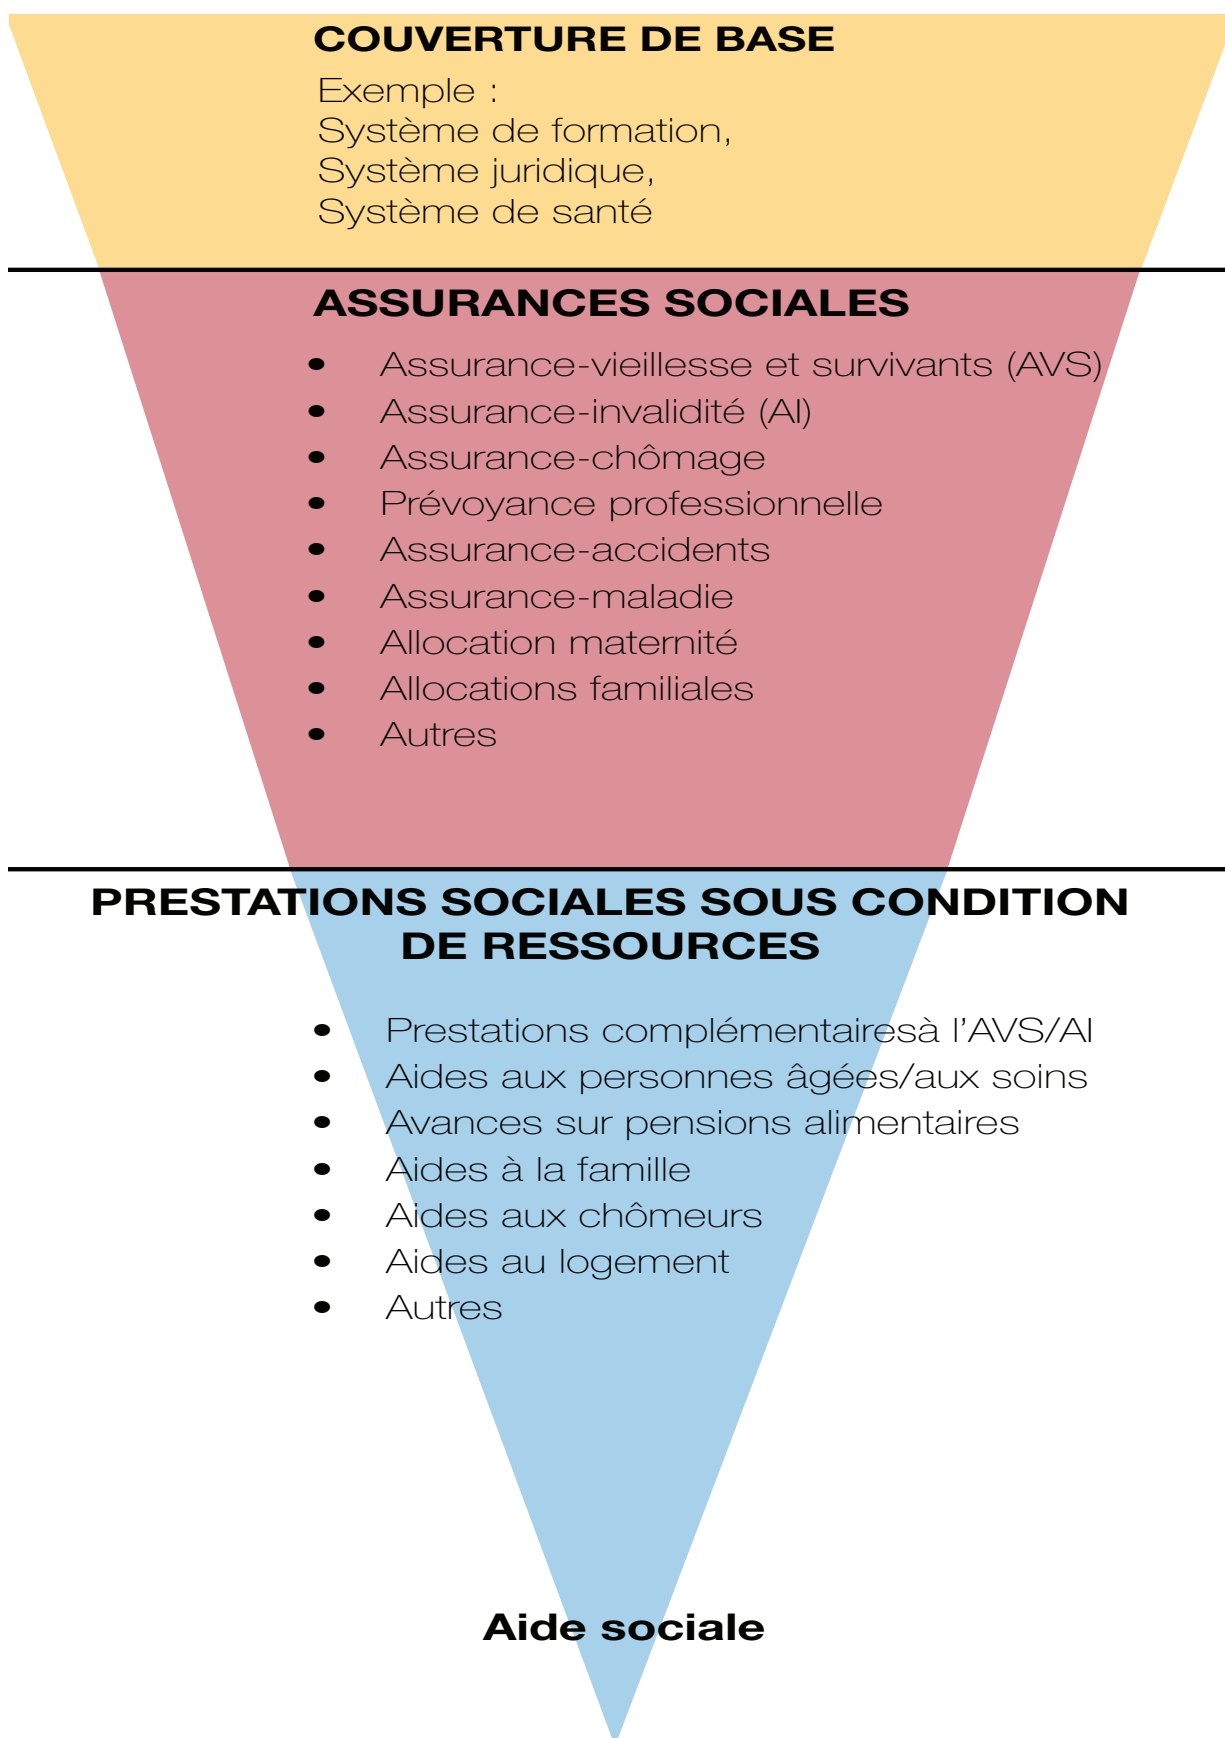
COUVERTURE DE BASE

Exemple :
Système de formation,
Système juridique,
Système de santé

ASSURANCES SOCIALES

- Assurance-vieillesse et survivants (AVS)
- Assurance-invalidité (AI)
- Assurance-chômage
- Prévoyance professionnelle
- Assurance-accidents
- Assurance-maladie
- Allocation maternité
- Allocations familiales
- Autres

PRESTATIONS SOCIALES SOUS CONDITION DE RESSOURCES

- Prestations complémentairesà l'AVS/AI
- Aides aux personnes âgées/aux soins
- Avances sur pensions alimentaires
- Aides à la famille
- Aides aux chômeurs
- Aides au logement
- Autres

Aide sociale